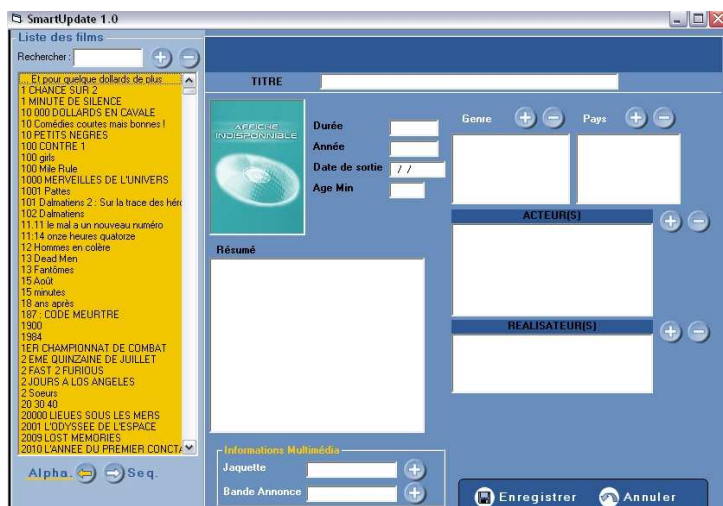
SmartUpdate 1.0

Liste des films

Rechercher :

... Et pour quelque dollards de plus
1 CHANCE SUR 2
1 MINUTE DE SILENCE
10 000 DOLLARDS EN CAVALE
10 Comédies courtes mais bonnes !
10 PETITS NEGRES
100 CONTRE 1
100 girls
100 Mile Rule
1000 MERVEILLES DE L'UNIVERS
1001 Pattes
101 Dalmatiens 2 : Sur la trace des héro
102 Dalmatiens
11.11 le mal a un nouveau numéro
11:14 onze heures quatorze
12 Hommes en colère
13 Dead Men
13 Fantômes
13 Août
15 minutes
18 ans après
187 : CODE MEURTRE
1900
1984
1ER CHAMPIONNAT DE COMBAT
2 EME QUINZAINE DE JUILLET
2 FAST 2 FURIOUS
2 JOURS A LOS ANGELES
2 Soeurs
20 30 40
20000 LIEUES SOUS LES MERS
2001 L'ODYSSEE DE L'ESPACE
2009 LOST MEMORIES
2010 L'ANNEE DU PREMIER CONTA

Alpha. Seq.

TITRE

AFFICHE INDISPONIBLE

Durée
Année
Date de sortie / /
Age Min

Genre
Pays

ACTEUR(S)

REALISATEUR(S)

Résumé

Informations Multimédia
Jaquette
Bande Annonce

Enregistrer
Annuler